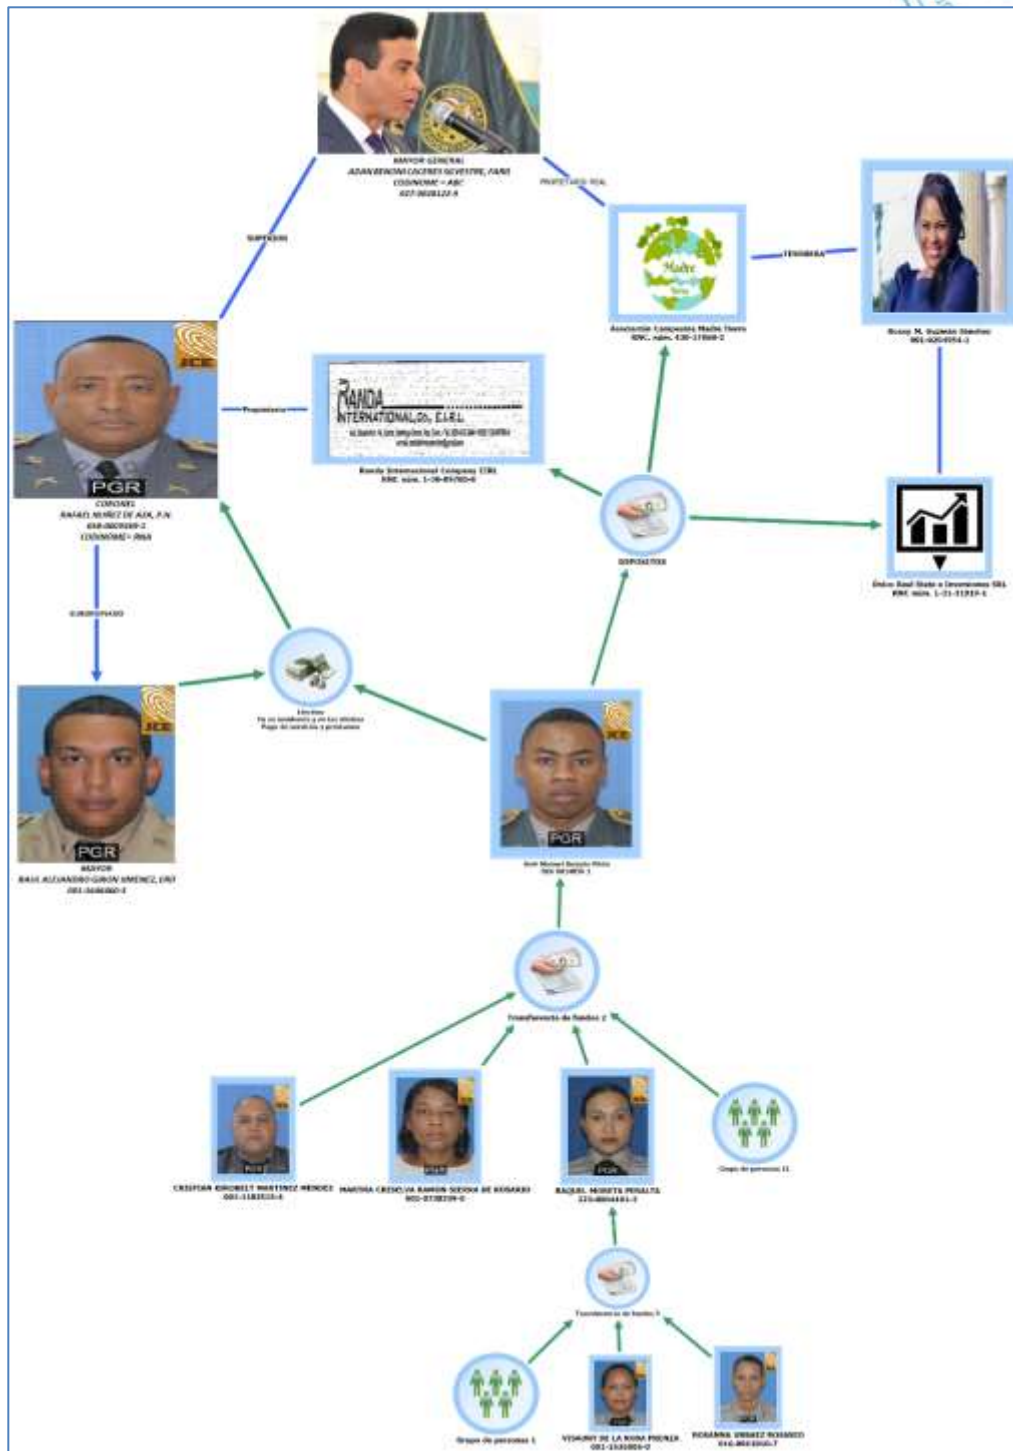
MAYOR GENERAL
ADAN BENONI CACERES SILVESTRE, FARD
CODINOME = ABC
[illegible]

PROPIETARIO REAL

Madre Tierra

TESORERA

SUPERIOR

Asociación Campesina Madre Tierra
RNC. núm. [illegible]

Rossy M. Guzman Sánchez
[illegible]

RANDA INTERNATIONAL Co. E.I.R.L.

Propietario

PGR

Randa International Company EIRL
RNC. núm. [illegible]

CORONEL
RAFAEL NUÑEZ DE AZA, P.N.
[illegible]
CODINOME = RNA

DEPOSITOS

Unico Real State e Inversiones SRL
RNC. núm. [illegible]

SUBORDINADO

Efectivo
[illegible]
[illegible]

PGR

MAYOR
RAUL ALEJANDRO GIRON JIMENEZ, ERD
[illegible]

PGR

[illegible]
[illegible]

Transferencia de fondos 2

PGR

CRISTIAN GIRONELY MARTINEZ MENDEZ
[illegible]

PGR

MARTHA CRISELVA RAMON SIERRA DE ROSARIO
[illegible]

PGR

RAQUEL MORETA PERALTA
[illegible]

Grupo de personas 11

Transferencia de fondos 3

Grupo de personas 1

YISAURY DE LA ROSA PIENZA
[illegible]

ROSANNA URBAEZ ROSARIO
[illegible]